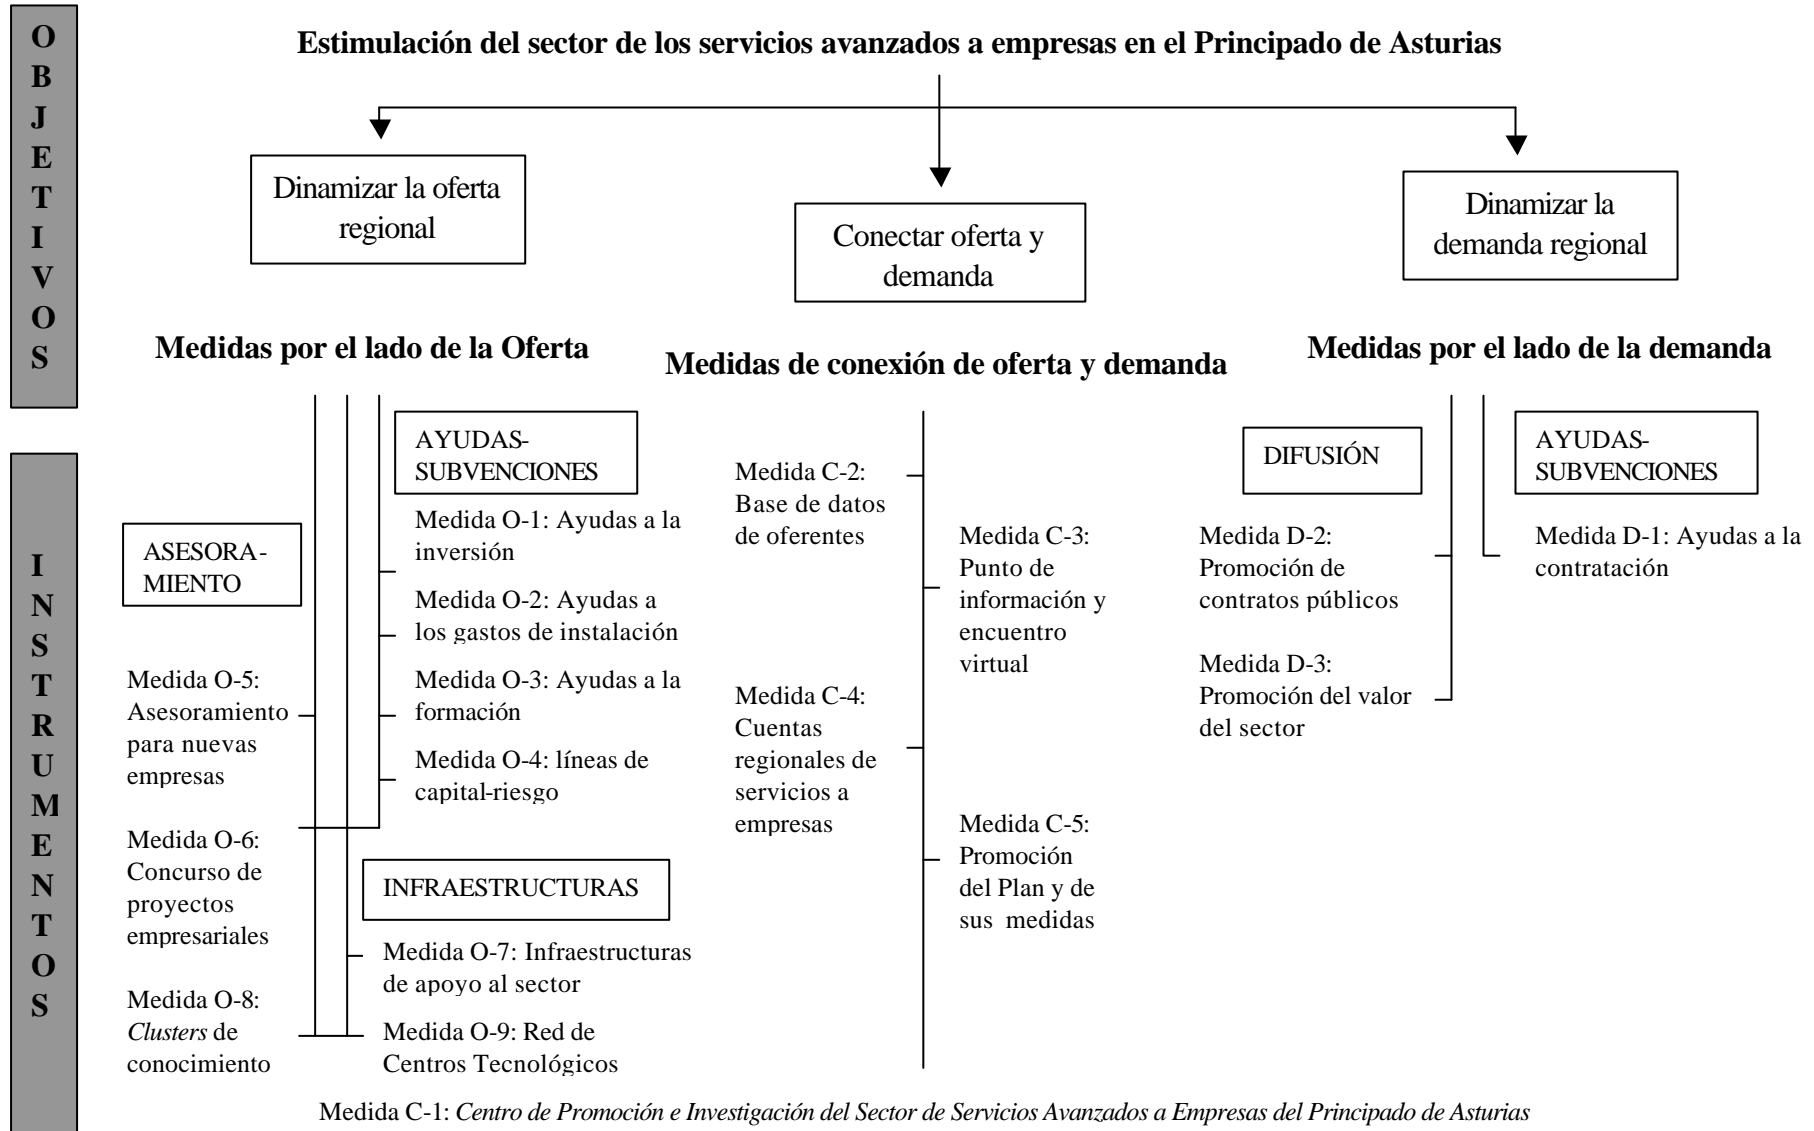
OBJETIVOS

Estimulación del sector de los servicios avanzados a empresas en el Principado de Asturias

Dinamizar la oferta regional

Conectar oferta y demanda

Dinamizar la demanda regional

Medidas por el lado de la Oferta

Medidas de conexión de oferta y demanda

Medidas por el lado de la demanda

INSTRUMENTOS

AYUDAS-SUBVENCIONES

ASESORAMIENTO

Medida O-1: Ayudas a la inversión

Medida O-2: Ayudas a los gastos de instalación

Medida O-3: Ayudas a la formación

Medida O-4: líneas de capital-riesgo

Medida O-5: Asesoramiento para nuevas empresas

Medida O-6: Concurso de proyectos empresariales

INFRAESTRUCTURAS

Medida O-7: Infraestructuras de apoyo al sector

Medida O-8: *Clusters* de conocimiento

Medida O-9: Red de Centros Tecnológicos

Medida C-2: Base de datos de oferentes

Medida C-3: Punto de información y encuentro virtual

Medida C-4: Cuentas regionales de servicios a empresas

Medida C-5: Promoción del Plan y de sus medidas

DIFUSIÓN

AYUDAS-SUBVENCIONES

Medida D-2: Promoción de contratos públicos

Medida D-3: Promoción del valor del sector

Medida D-1: Ayudas a la contratación

Medida C-1: *Centro de Promoción e Investigación del Sector de Servicios Avanzados a Empresas del Principado de Asturias*